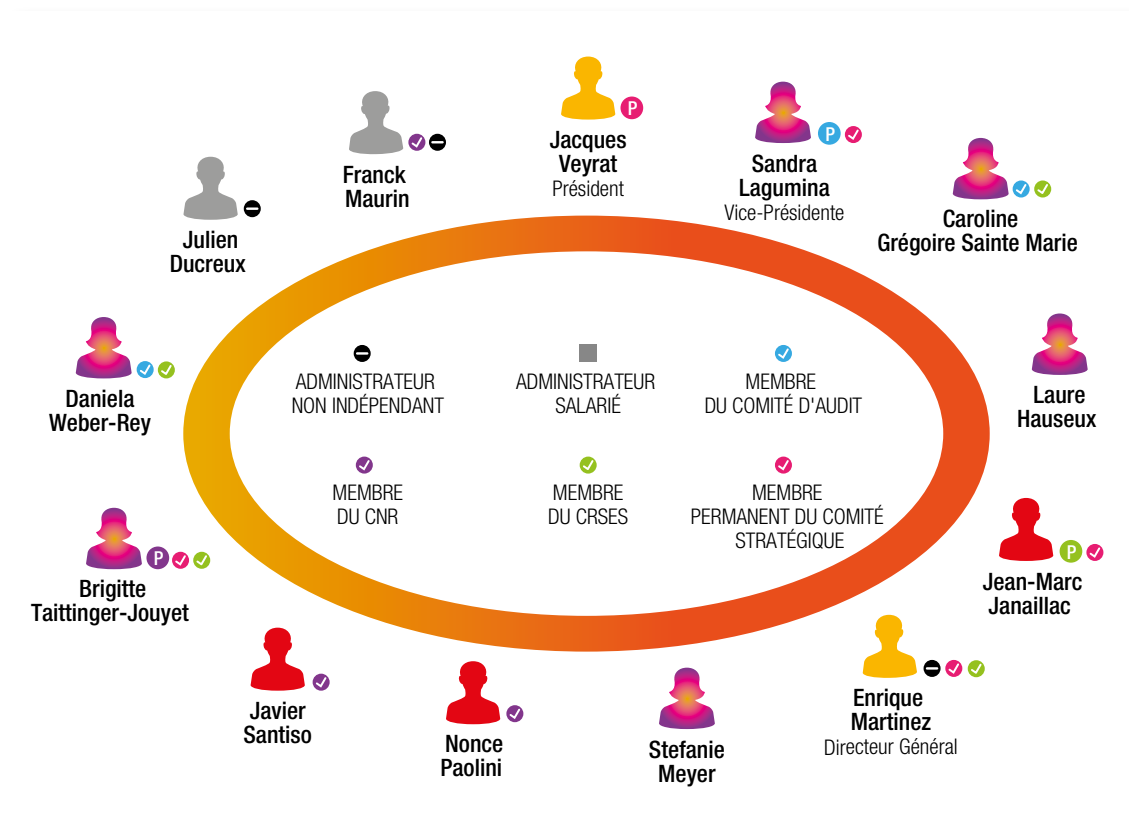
P
Jacques Veyrat
Président

Franck Maurin

P
Sandra Lagumina
Vice-Présidente

Julien Ducreux

Caroline Grégoire Sainte Marie

Daniela Weber-Rey

Laure Hauseux

ADMINISTRATEUR NON INDÉPENDANT

ADMINISTRATEUR SALARIÉ

MEMBRE DU COMITÉ D'AUDIT

MEMBRE DU CNR

MEMBRE DU CRSES

MEMBRE PERMANENT DU COMITÉ STRATÉGIQUE

P
Brigitte Taittinger-Jouyet

P
Jean-Marc Janaillac

Javier Santiso

Nonce Paolini

Stefanie Meyer

Enrique Martinez
Directeur Général